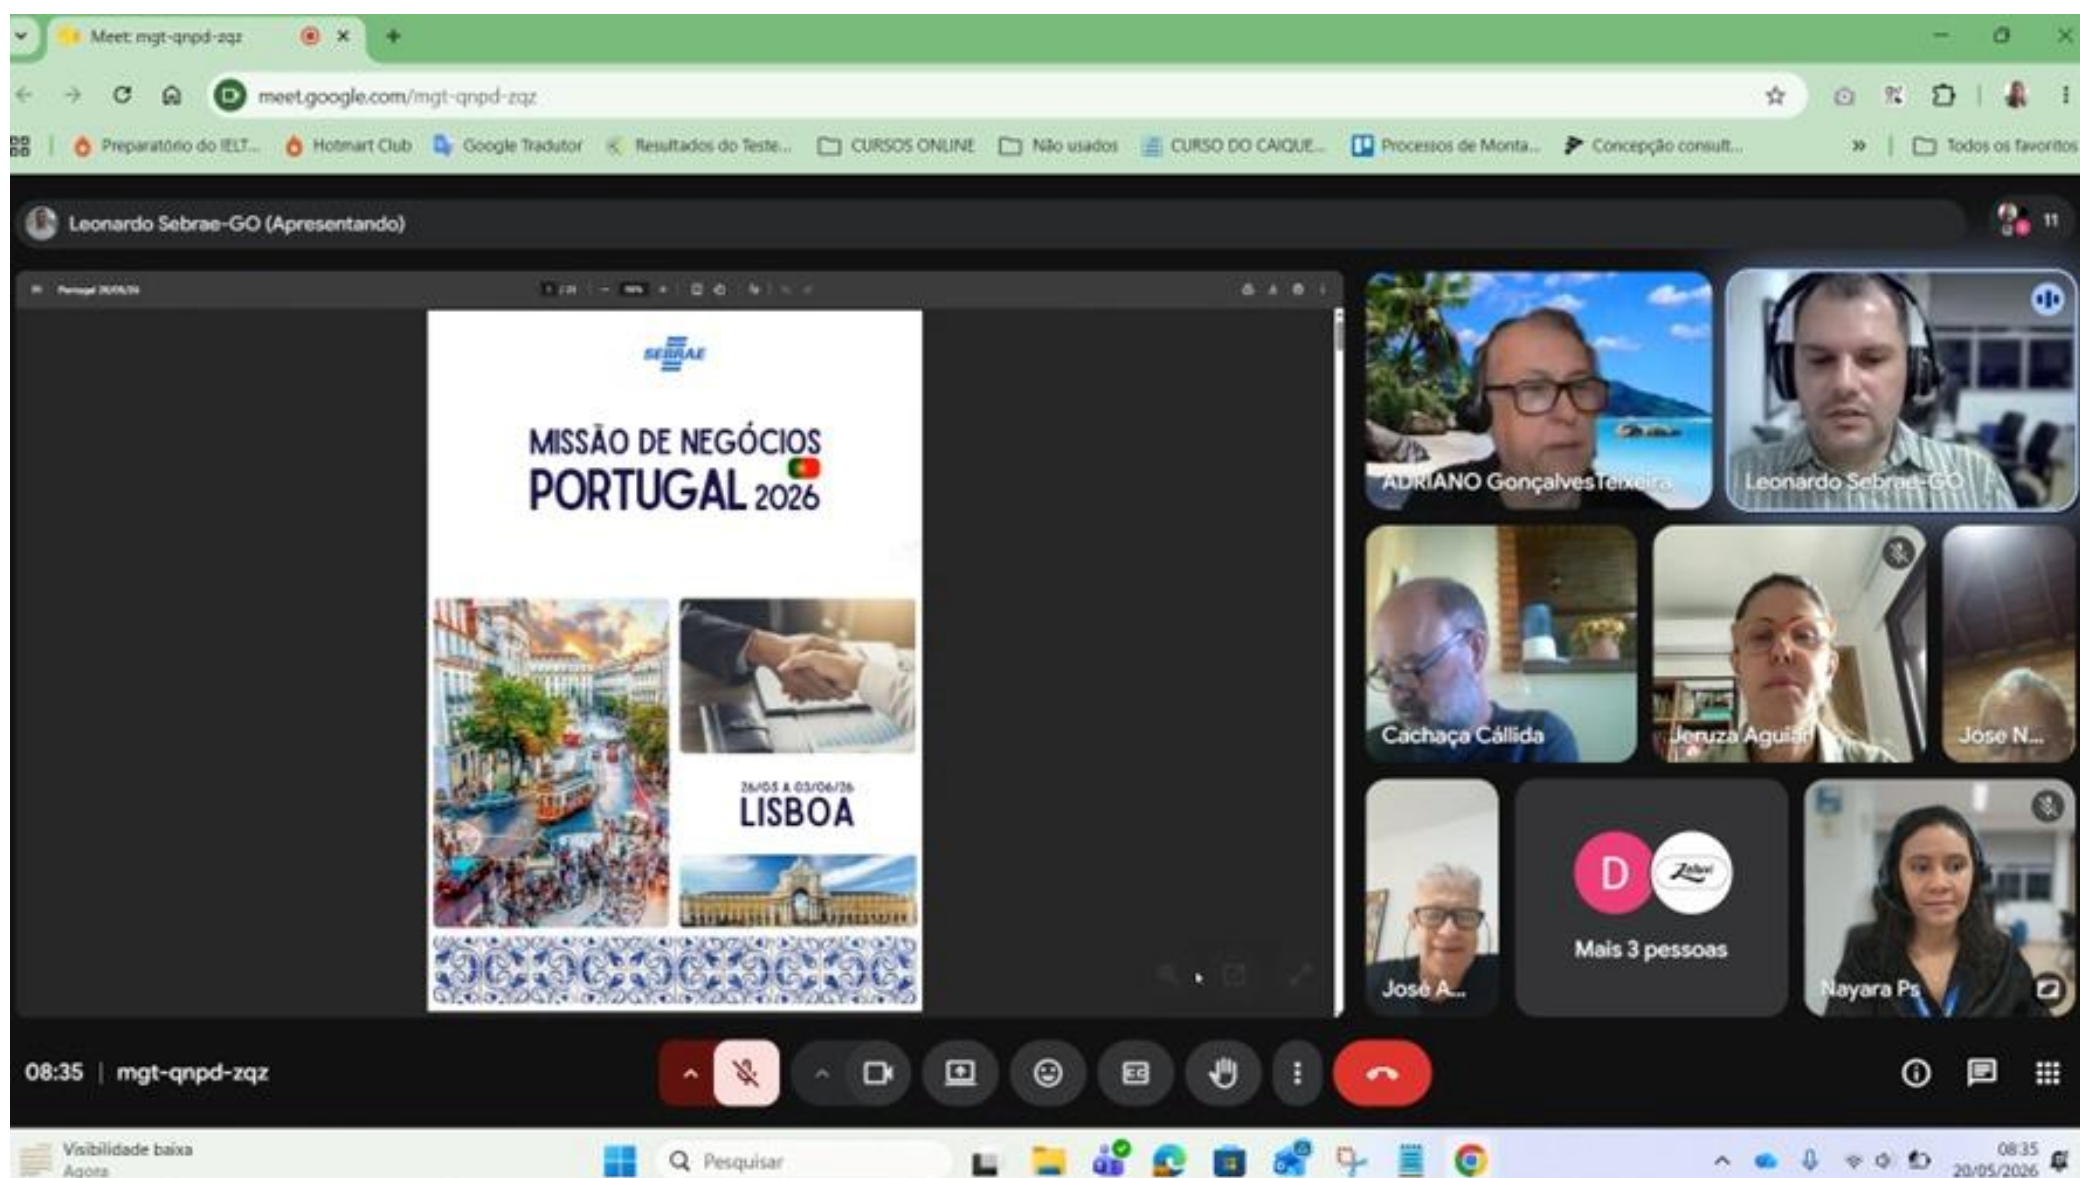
Meet: mgt-qnpd-zqz

meet.google.com/mgt-qnpd-zqz

Preparatório do IELT... Hotmart Club Google Tradutor Resultados do Teste... CURSOS ONLINE Não usados CURSO DO CAIQUE... Processos de Monta... Concepção consult... Todos os favoritos

Leonardo Sebrae-GO (Apresentando)

11

SEBRAE

MISSÃO DE NEGÓCIOS
PORTUGAL 2026

26/05 A 03/06/26
LISBOA

ADRIANO GonçalvesTeixeira

Leonardo Sebrae-GO

Cachaça Cállida

Jeruza Aguiar

Jose N...

José A...

D

Mais 3 pessoas

Nayara Ps

08:35 | mgt-qnpd-zqz

Visibilidade baixa
Agora

Pesquisar

08:35
20/05/2026